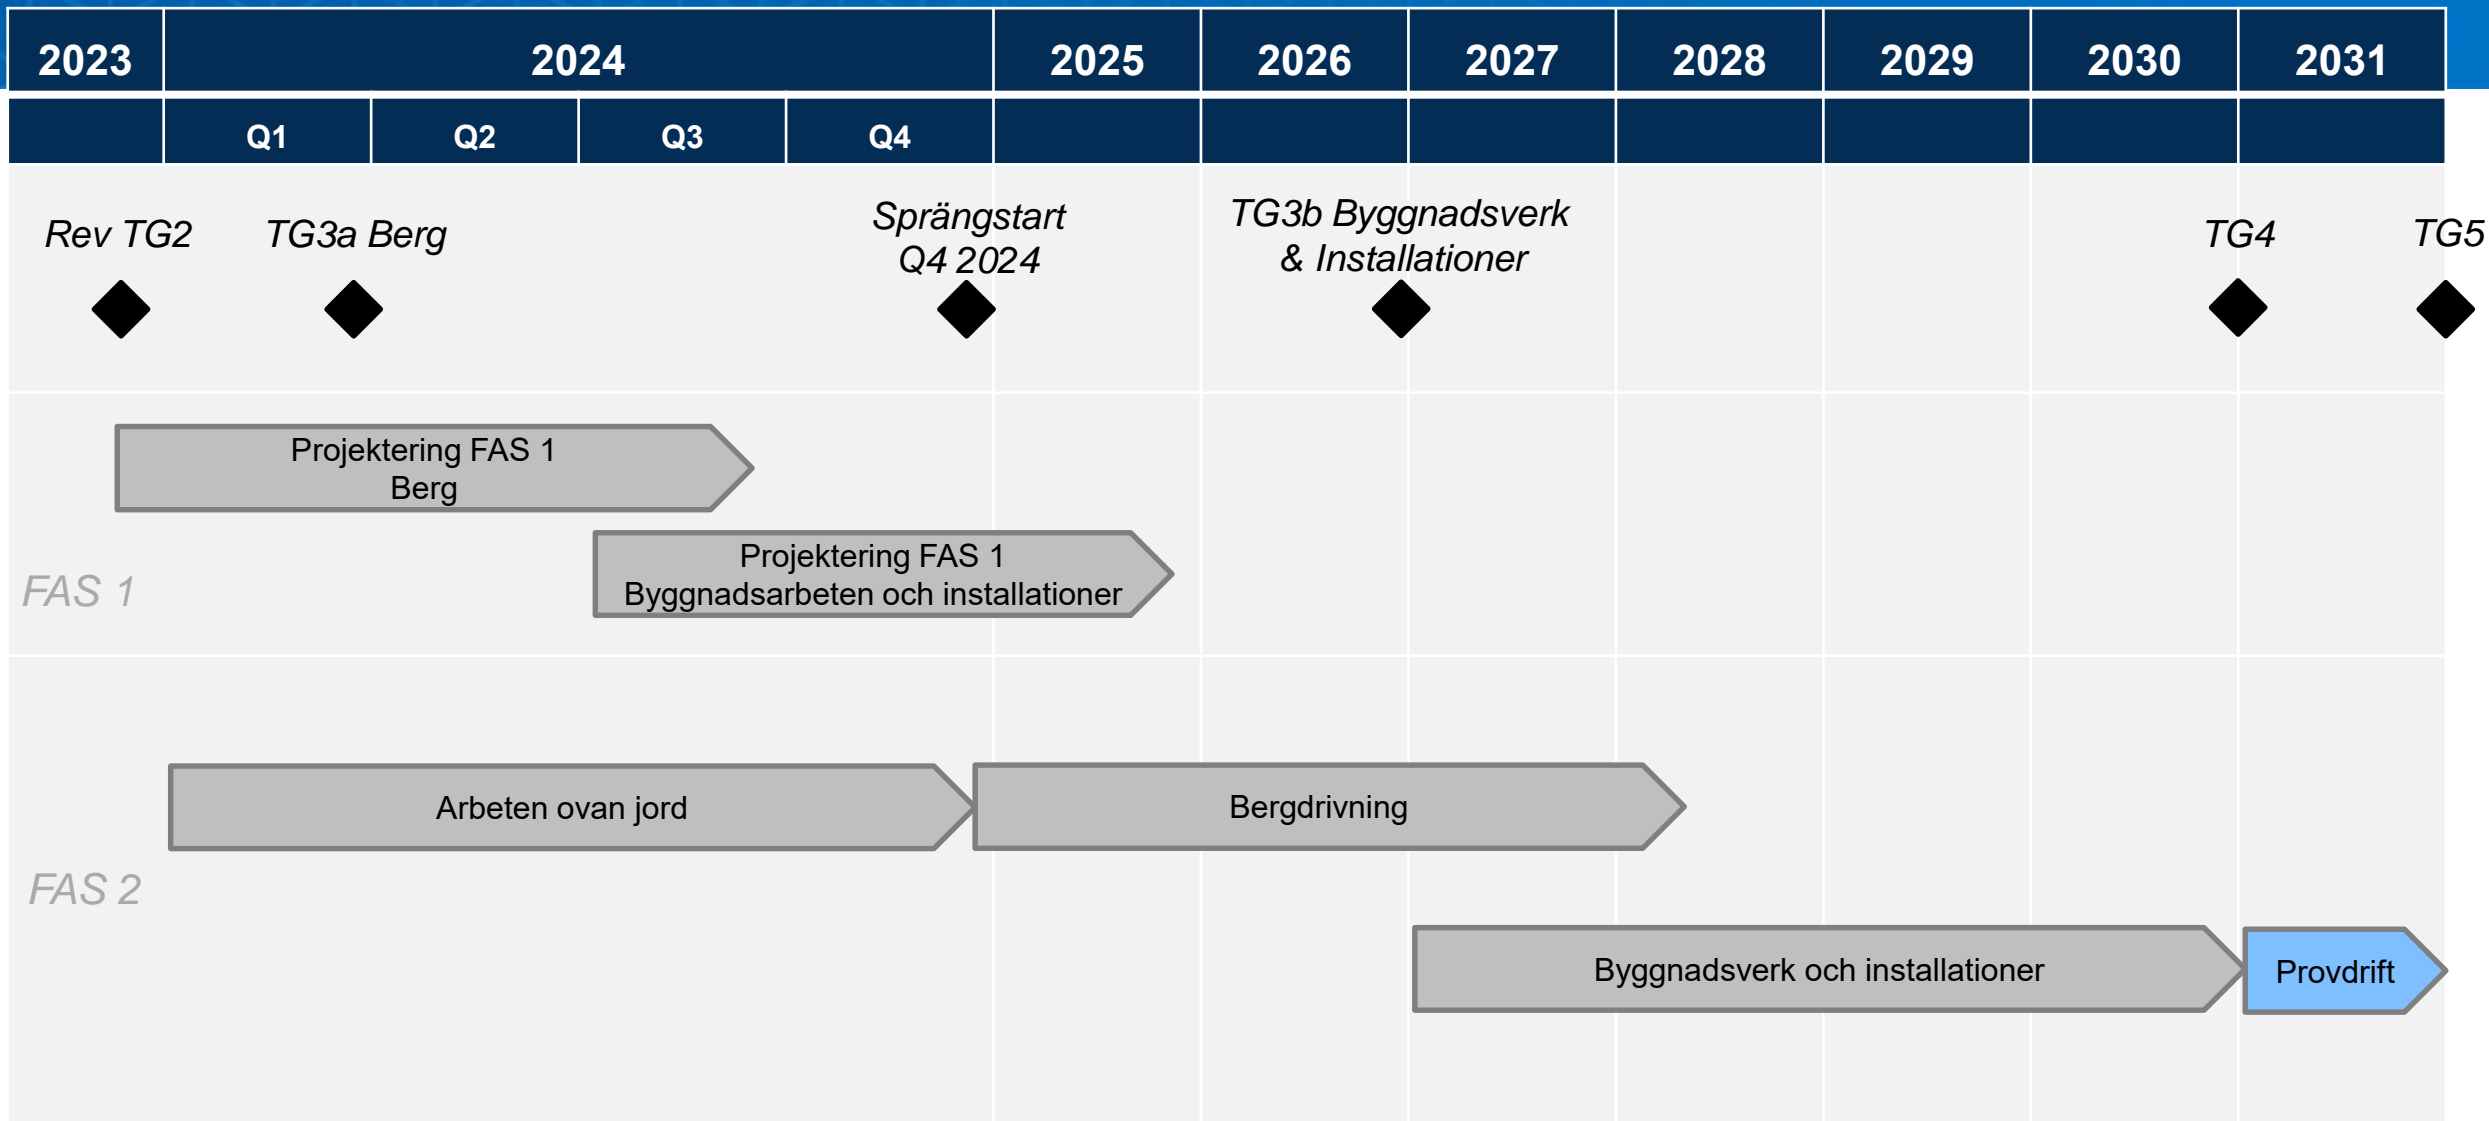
| 2023 | 2024 | | | | 2025 | 2026 | 2027 | 2028 | 2029 | 2030 | 2031 |
|---|---|---|---|---|---|---|---|---|---|---|---|
| | Q1 | Q2 | Q3 | Q4 | | | | | | | |

Rev TG2

TG3a Berg

Sprängstart Q4 2024

TG3b Byggnadsverk & Installationer

TG4

TG5

Projektering FAS 1 Berg

Projektering FAS 1 Byggnadsarbeten och installationer

FAS 1

Arbeten ovan jord

Bergdrivning

FAS 2

Byggnadsverk och installationer

Provdrift